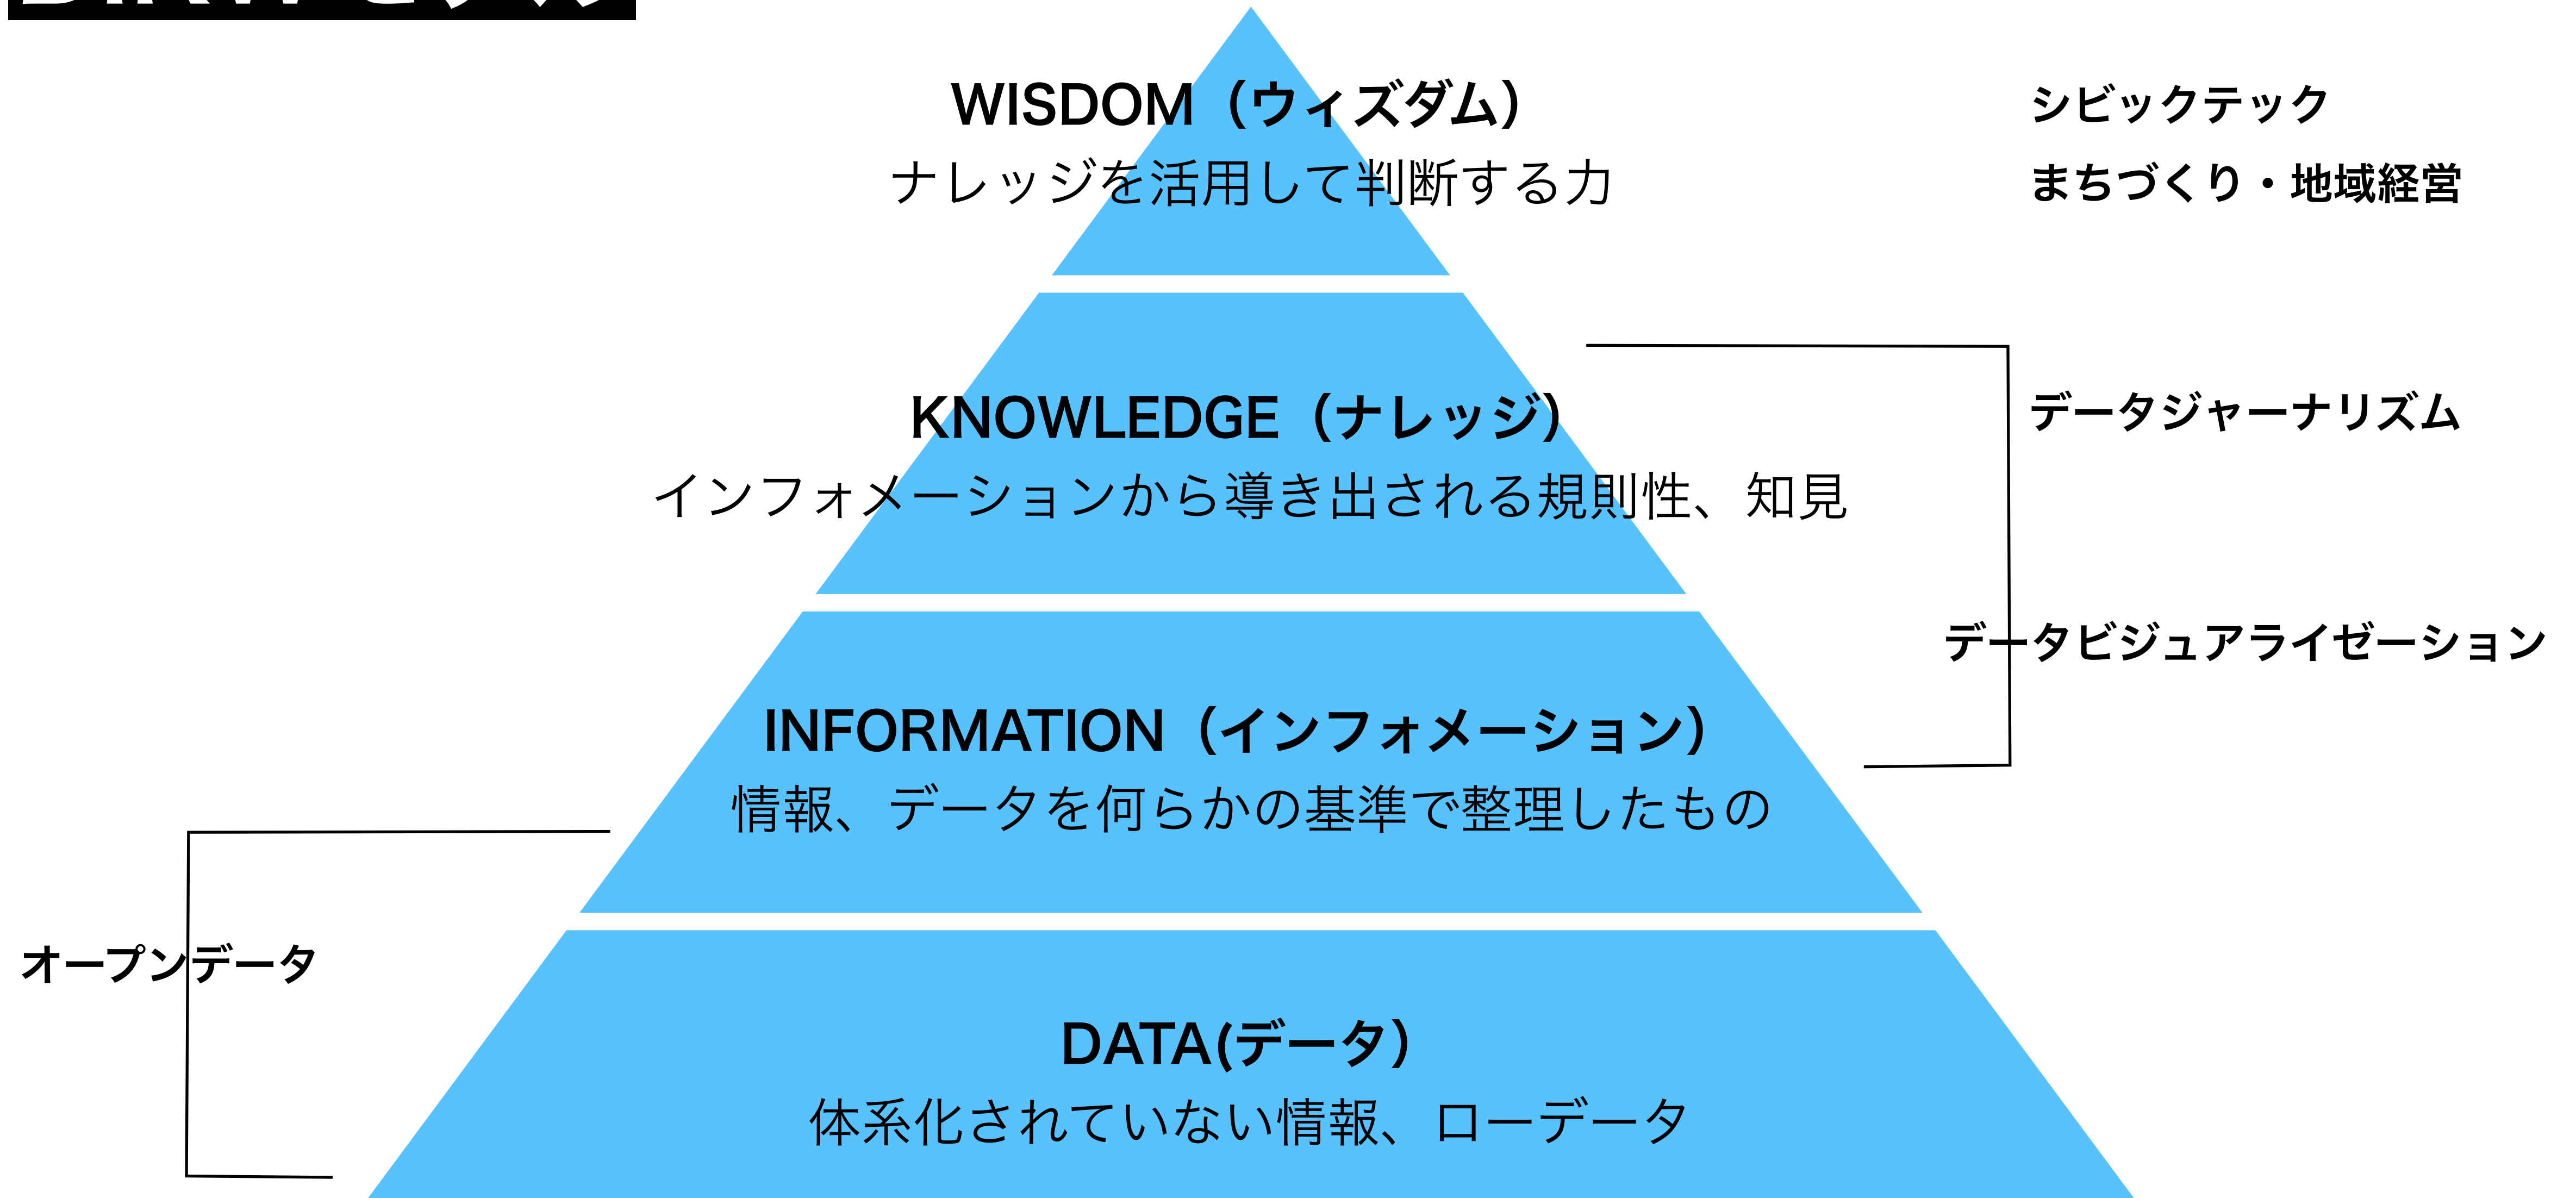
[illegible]

WISDOM（ウィズダム）
ナレッジを活用して判断する力

シビックテック
まちづくり・地域経営

KNOWLEDGE（ナレッジ）
インフォメーションから導き出される規則性、知見

データジャーナリズム

データビジュアライゼーション

INFORMATION（インフォメーション）
情報、データを何らかの基準で整理したもの

オープンデータ

DATA(データ)
体系化されていない情報、ローデータ